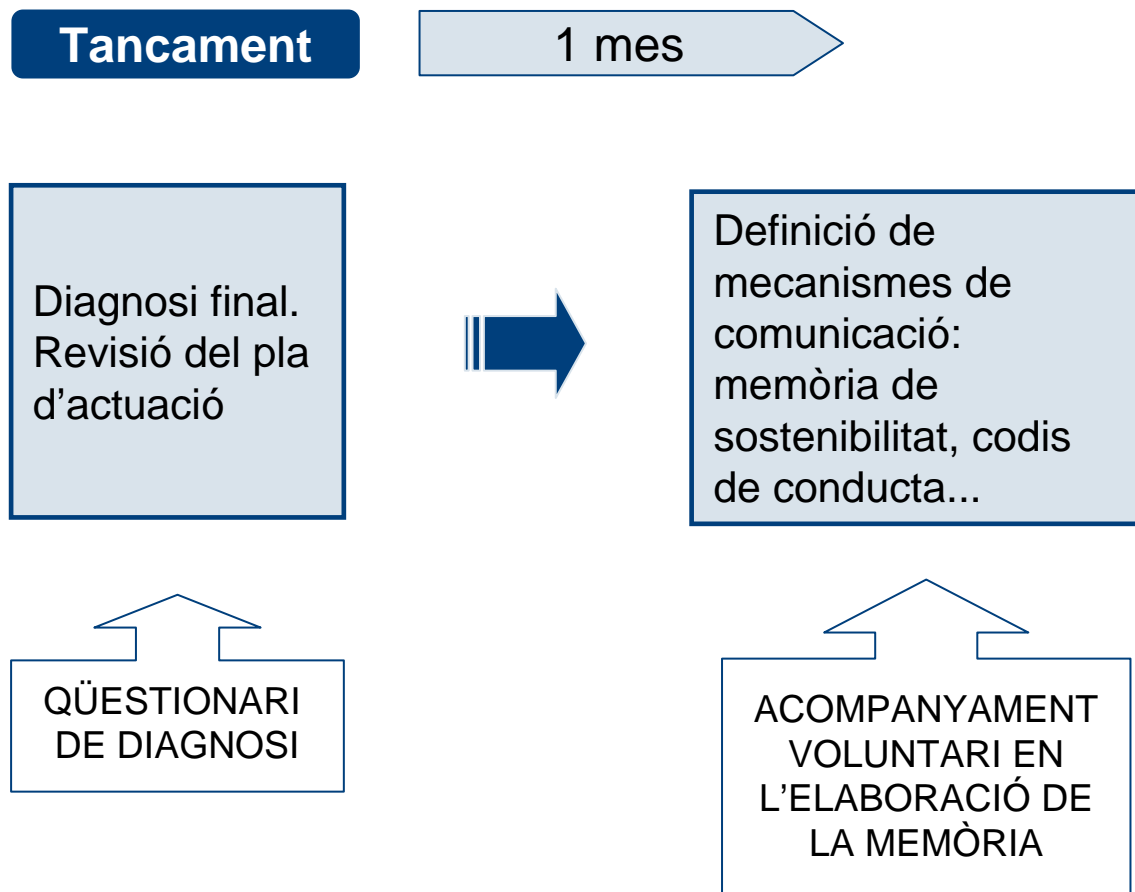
Tancament

1 mes

Diagnosi final. Revisió del pla d’actuació

Definició de mecanismes de comunicació: memòria de sostenibilitat, codis de conducta...

QÜESTIONARI DE DIAGNOSI

ACOMPANYAMENT VOLUNTARI EN L’ELABORACIÓ DE LA MEMÒRIA